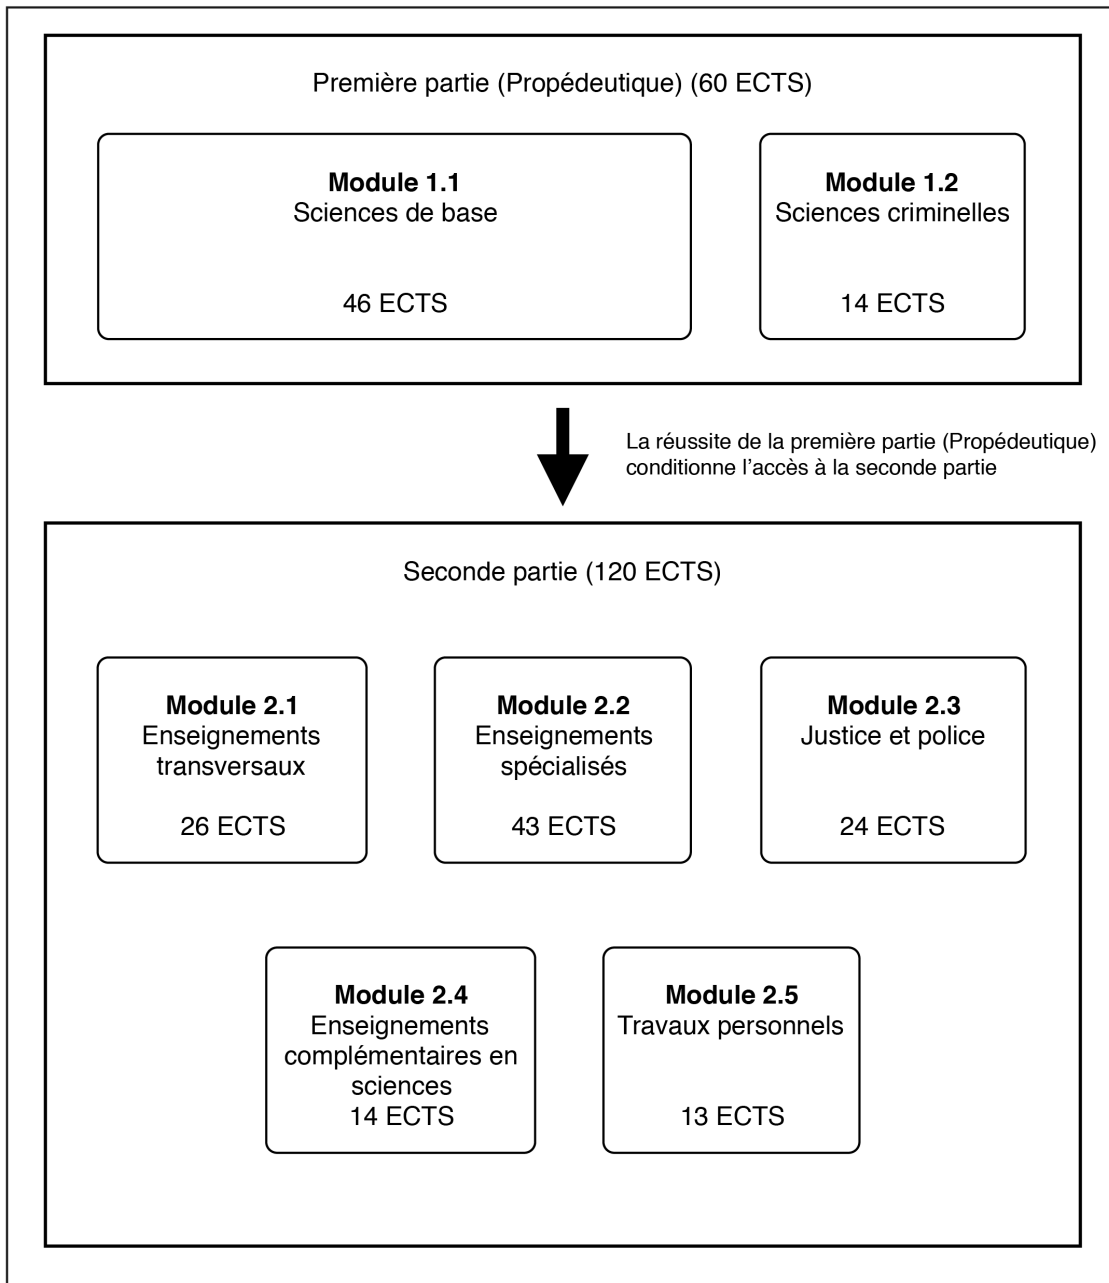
Première partie (Propédeutique) (60 ECTS)

**Module 1.1**
Sciences de base

46 ECTS

**Module 1.2**
Sciences criminelles

14 ECTS

La réussite de la première partie (Propédeutique) conditionne l'accès à la seconde partie

Seconde partie (120 ECTS)

**Module 2.1**
Enseignements transversaux

26 ECTS

**Module 2.2**
Enseignements spécialisés

43 ECTS

**Module 2.3**
Justice et police

24 ECTS

**Module 2.4**
Enseignements complémentaires en sciences
14 ECTS

**Module 2.5**
Travaux personnels

13 ECTS